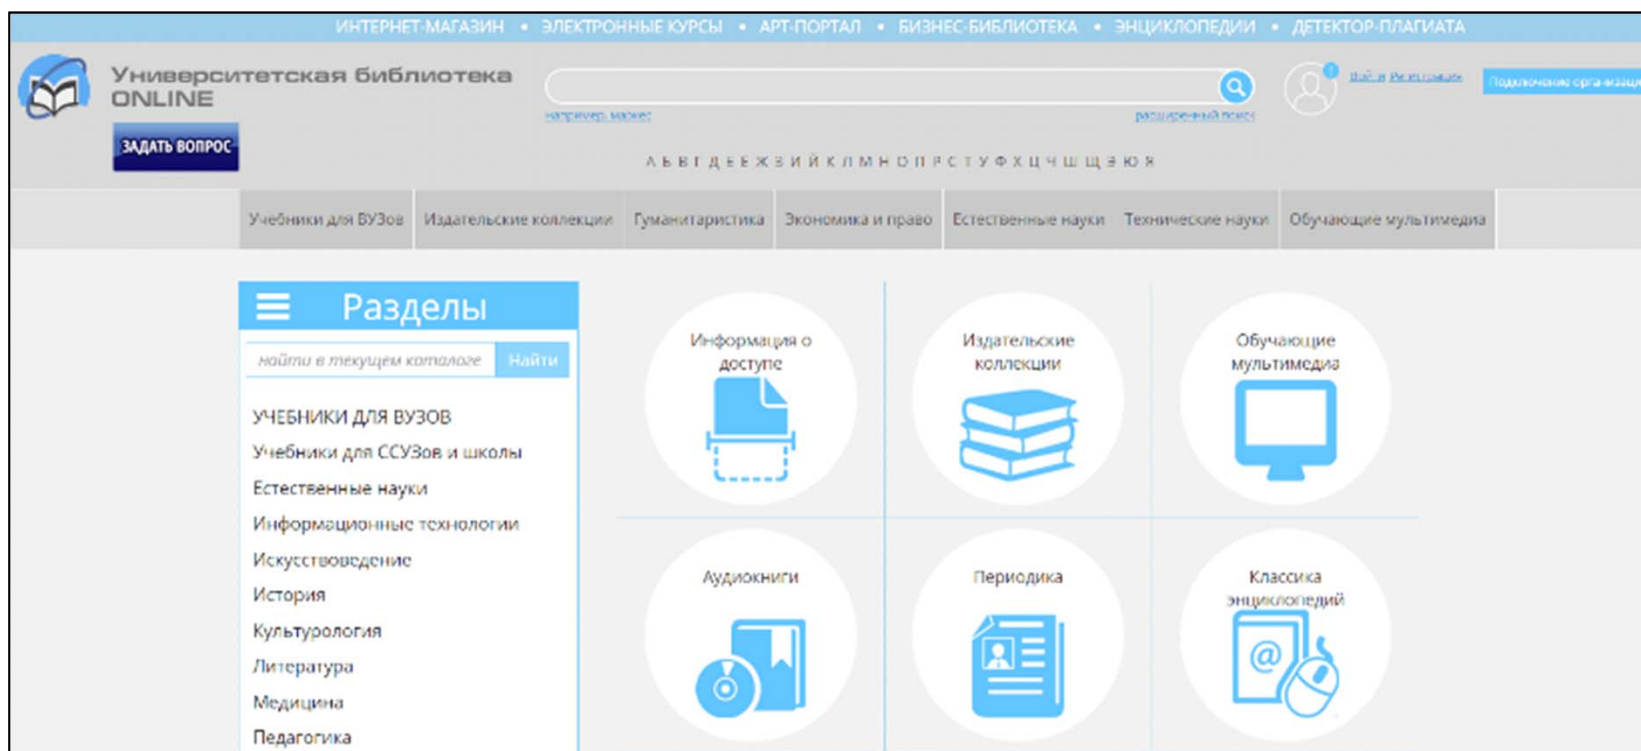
ИНТЕРНЕТ-МАГАЗИН • ЭЛЕКТРОННЫЕ КУРСЫ • АРТ-ПОРТАЛ • БИЗНЕС-БИБЛИОТЕКА • ЭНЦИКЛОПЕДИИ • ДЕТЕКТОР ПЛАГИАТА

Университетская библиотека ONLINE

ЗАДАТЬ ВОПРОС

например, маркес

расширенный поиск

Войти Регистрация

Подключение организаций

А Б В Г Д Е Ё Ж З И Й К Л М Н О П Р С Т У Ф Х Ц Ч Ш Щ Э Ю Я

Учебники для ВУЗов | Издательские коллекции | Гуманитаристика | Экономика и право | Естественные науки | Технические науки | Обучающие мультимедиа

Разделы

найти в текущем каталоге Найти

УЧЕБНИКИ ДЛЯ ВУЗОВ
Учебники для ССУЗов и школы
Естественные науки
Информационные технологии
Искусствоведение
История
Культурология
Литература
Медицина
Педагогика

Информация о доступе

Издательские коллекции

Обучающие мультимедиа

Аудиокниги

Периодика

Классика энциклопедий